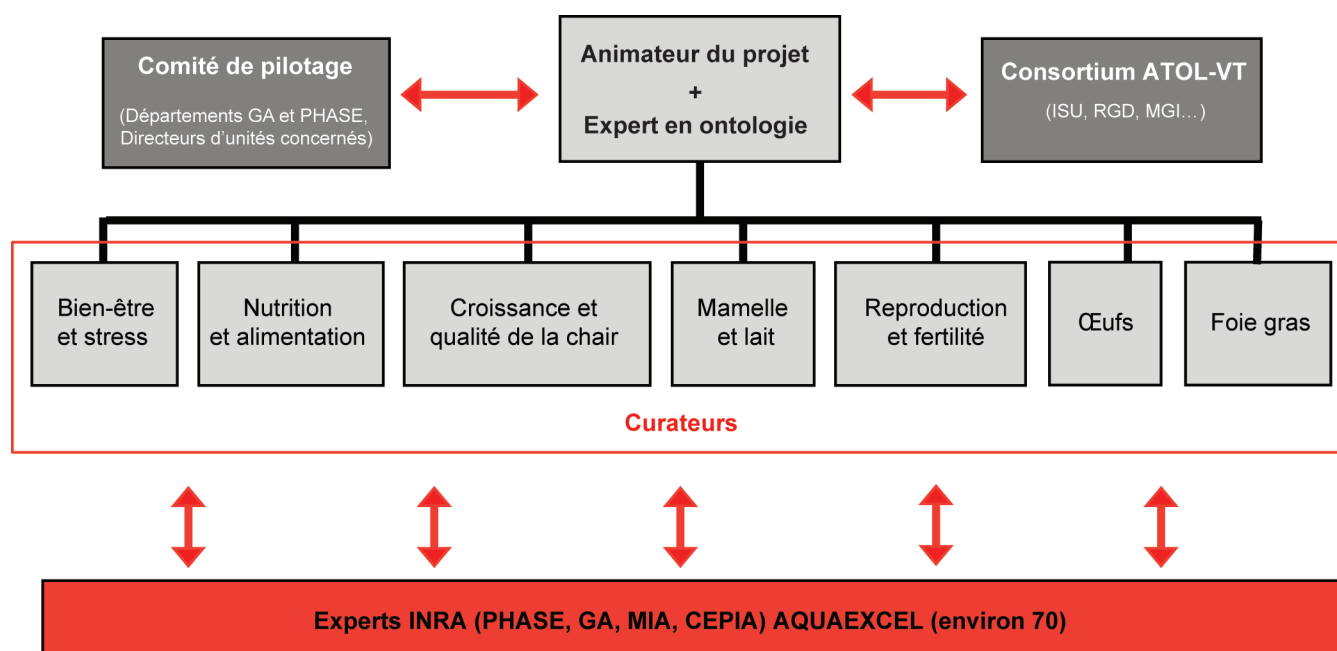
Comité de pilotage

(Départements GA et PHASE, Directeurs d'unités concernés)

Animateur du projet
+
Expert en ontologie

Consortium ATOL-VT

(ISU, RGD, MGI…)

Bien-être et stress

Nutrition et alimentation

Croissance et qualité de la chair

Mamelle et lait

Reproduction et fertilité

Œufs

Foie gras

Curateurs

Experts INRA (PHASE, GA, MIA, CEPIA) AQUAEXCEL (environ 70)